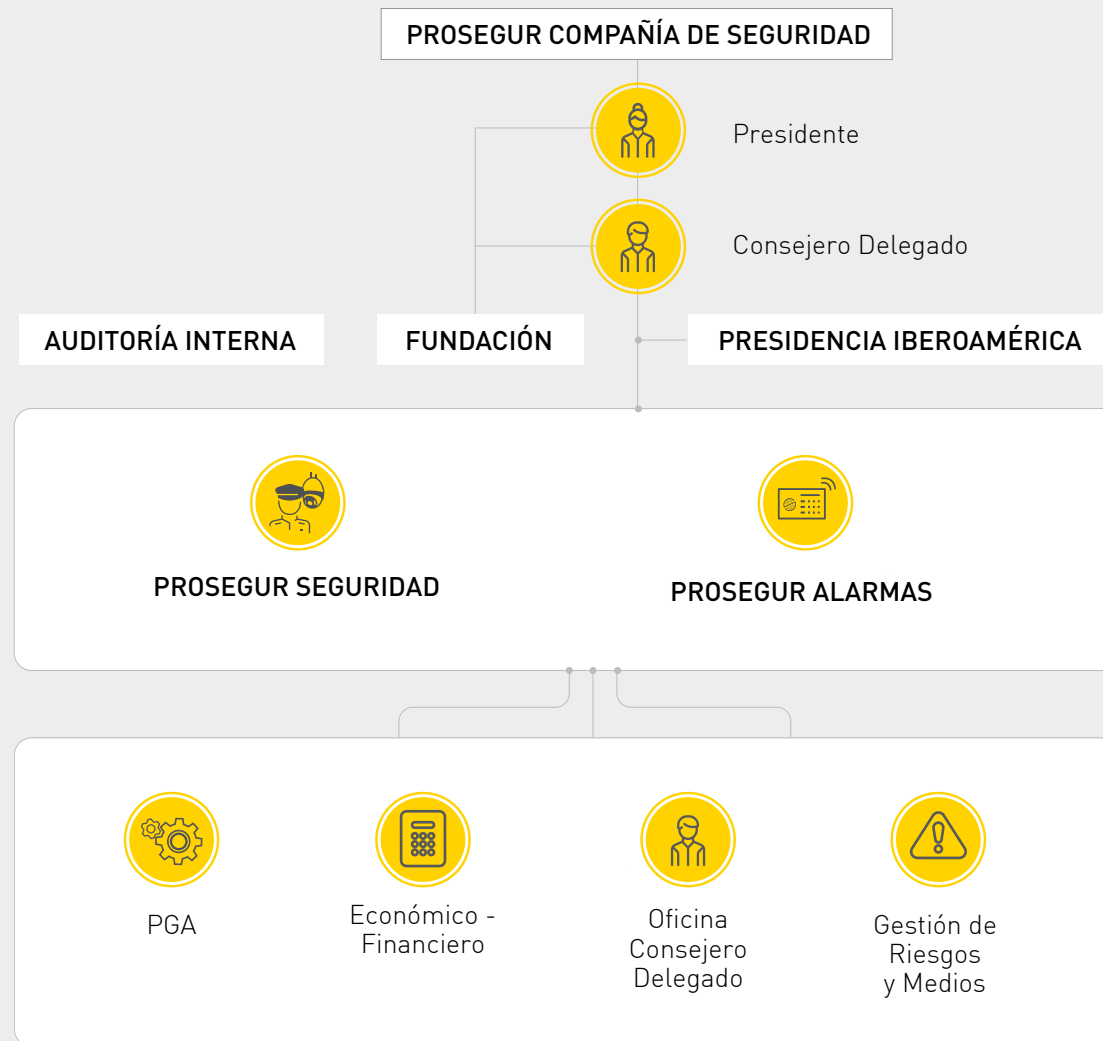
PROSEGUR COMPAÑÍA DE SEGURIDAD

Presidente

Consejero Delegado

AUDITORÍA INTERNA

FUNDACIÓN

PRESIDENCIA IBEROAMÉRICA

PROSEGUR SEGURIDAD

PROSEGUR ALARMAS

PGA

Económico - Financiero

Oficina Consejero Delegado

Gestión de Riesgos y Medios